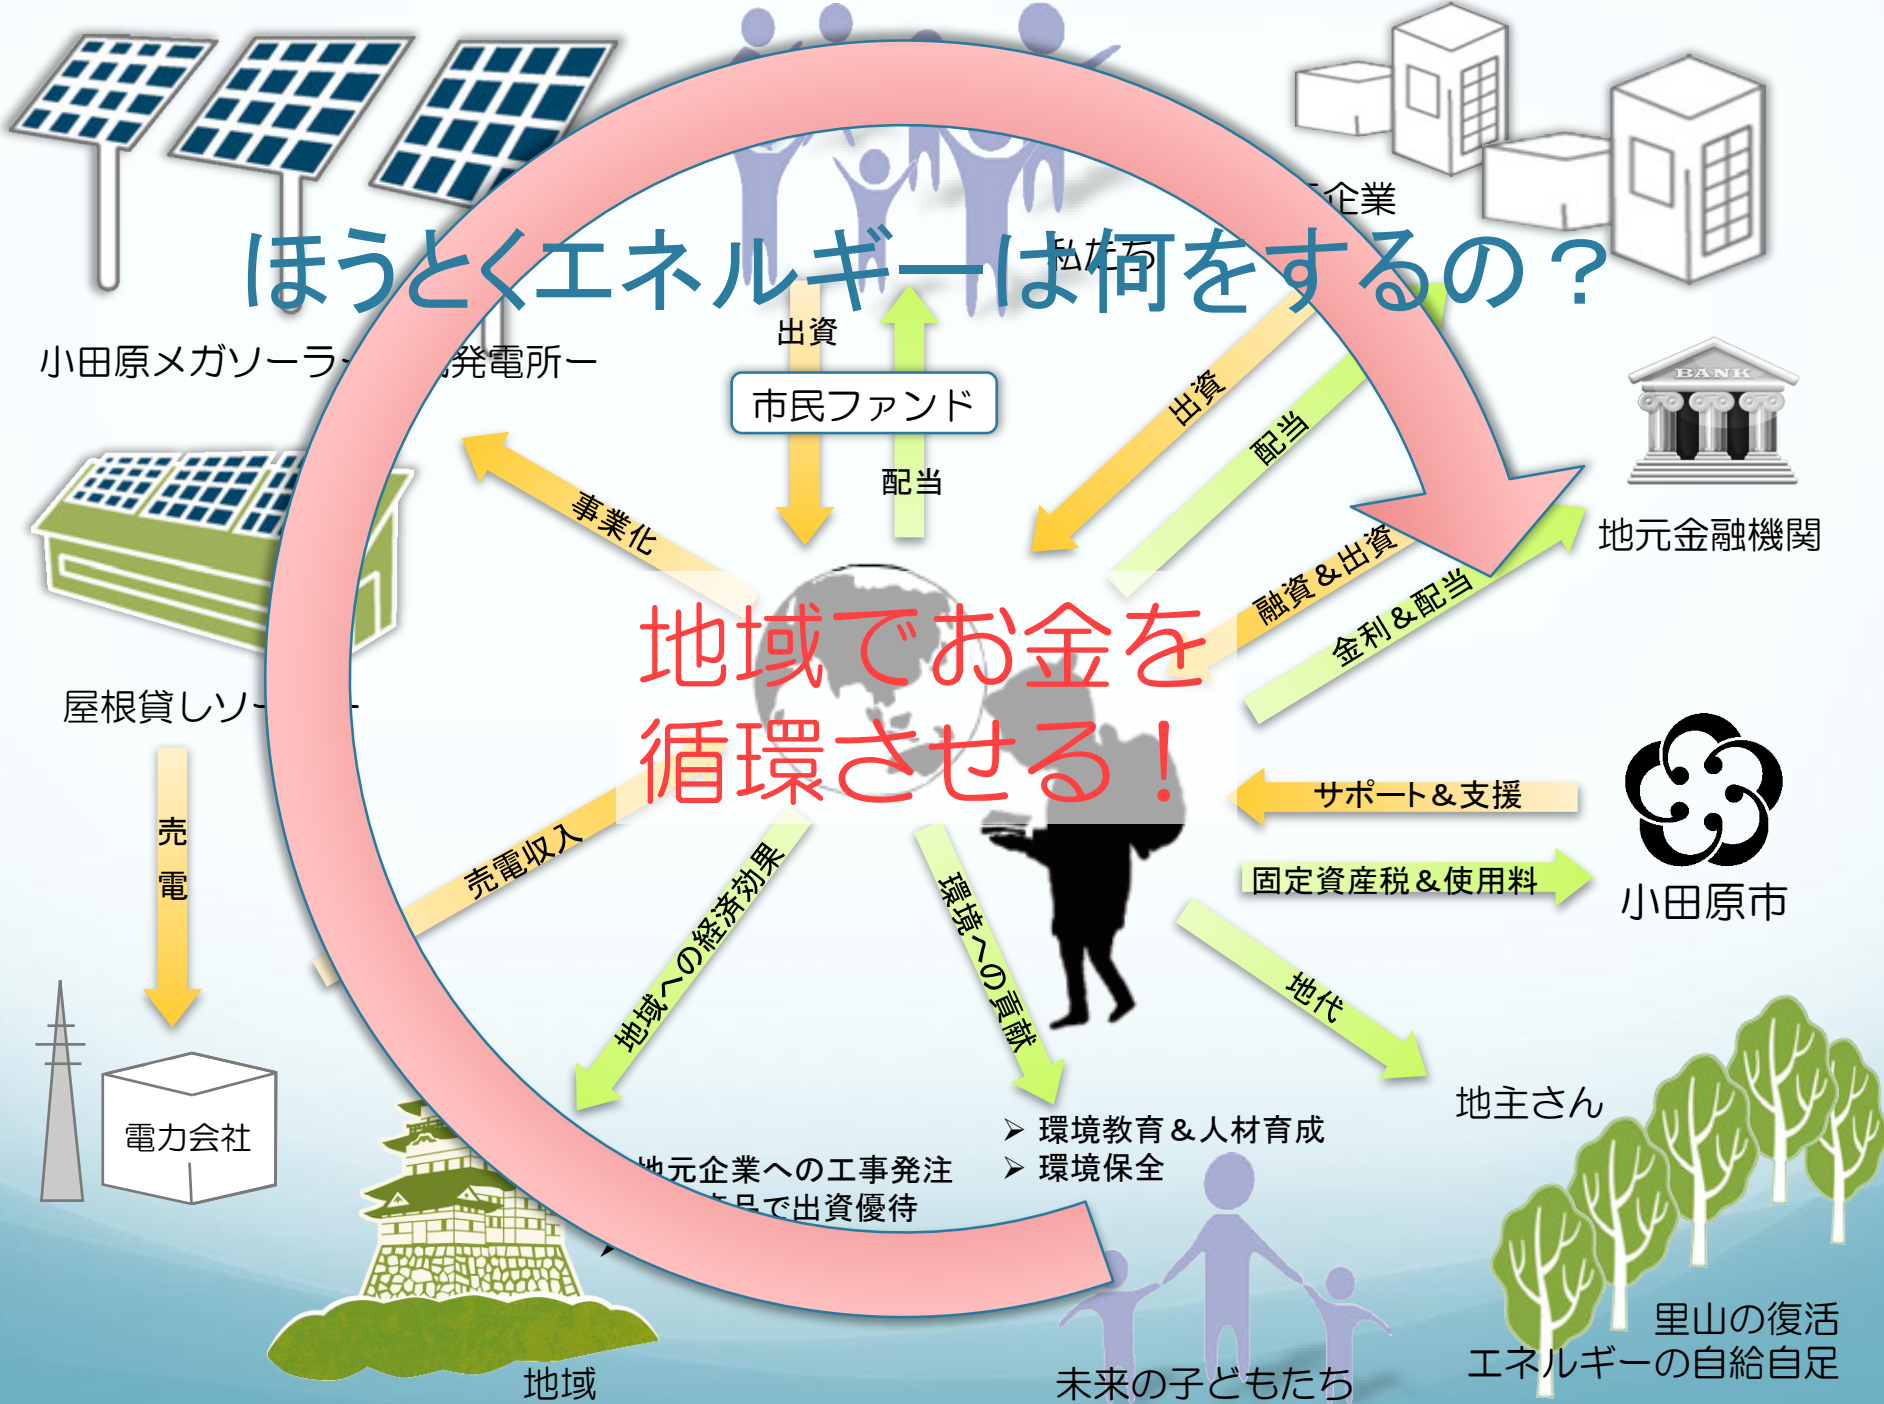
ほうとくエネルギーは何をするの？

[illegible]企業

私たち

小田原メガソーラー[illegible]発電所ー

出資

市民ファンド

配当

出資

配当

事業化

地元金融機関

融資＆出資

金利＆配当

地域でお金を
循環させる！

屋根貸しソー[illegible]

売
電

売電収入

サポート＆支援

固定資産税＆使用料

小田原市

地域への経済効果

環境への貢献

地代

地主さん

電力会社

➢ 環境教育＆人材育成
➢ 環境保全

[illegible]地元企業への工事発注
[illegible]品で出資優待

地域

未来の子どもたち

里山の復活
エネルギーの自給自足